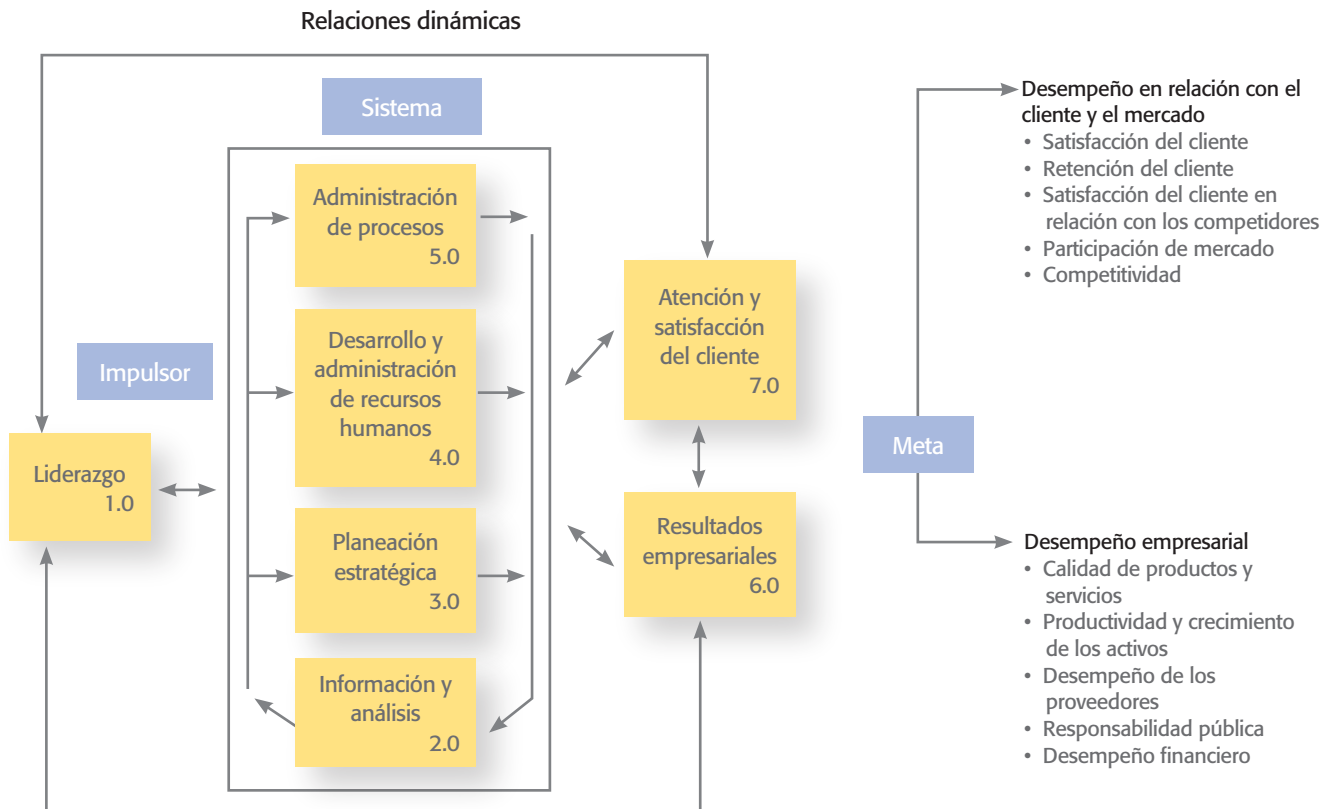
Relaciones dinámicas

Sistema

Impulsor

Liderazgo
1.0

Administración de procesos
5.0

Desarrollo y administración de recursos humanos
4.0

Planeación estratégica
3.0

Información y análisis
2.0

Atención y satisfacción del cliente
7.0

Resultados empresariales
6.0

Meta

Desempeño en relación con el cliente y el mercado
• Satisfacción del cliente
• Retención del cliente
• Satisfacción del cliente en relación con los competidores
• Participación de mercado
• Competitividad

Desempeño empresarial
• Calidad de productos y servicios
• Productividad y crecimiento de los activos
• Desempeño de los proveedores
• Responsabilidad pública
• Desempeño financiero